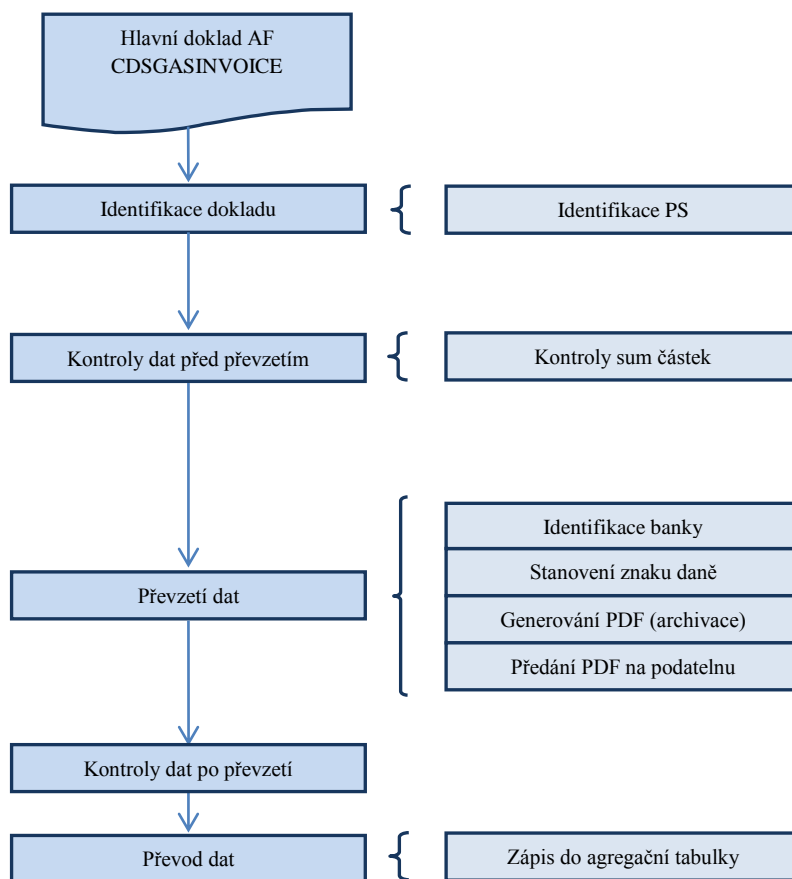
Hlavní doklad AF CDSGASINVOICE

Identifikace dokladu

Identifikace PS

Kontroly dat před převzetím

Kontroly sum částek

Převzetí dat

Identifikace banky

Stanovení znaku daně

Generování PDF (archivace)

Předání PDF na podatelnu

Kontroly dat po převzetí

Převod dat

Zápis do agregační tabulky